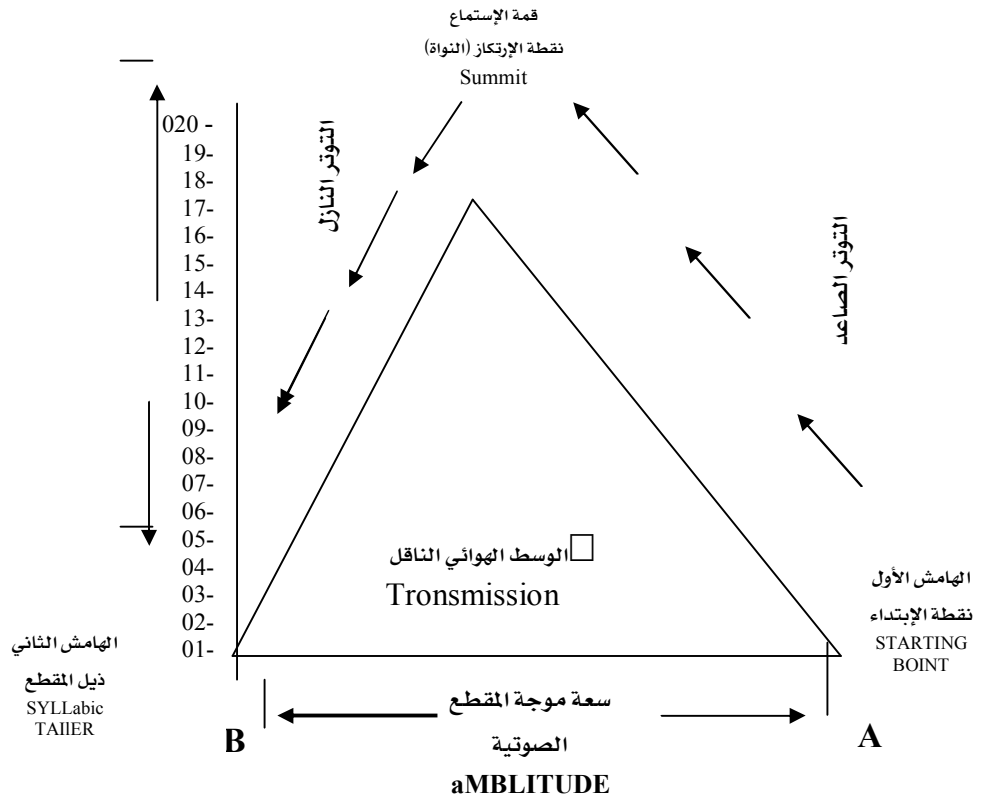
قمة الإستماع
نقطة الإرتكاز (النواة)
Summit

التوتر النازل

التوتر الصاعد

020 -
19-
18-
17-
16-
15-
14-
13-
12-
11-
10-
09-
08-
07-
06-
05-
04-
03-
02-
01-

الوسط الهوائي الناقل
Tronsmission

الهامش الأول
نقطة الإبتداء
STARTING BOINT

الهامش الثاني
ذيل المقطع
SYLLabic TAIIER

سعة موجة المقطع الصوتية

B

A

aMBLITUDE